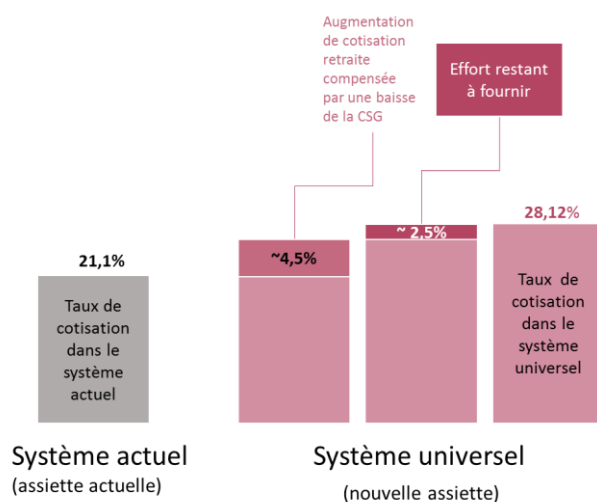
Augmentation de cotisation retraite compensée par une baisse de la CSG

Effort restant à fournir

21,1%

Taux de cotisation dans le système actuel

~4,5%

~ 2,5%

28,12%

Taux de cotisation dans le système universel

Système actuel
(assiette actuelle)

Système universel
(nouvelle assiette)